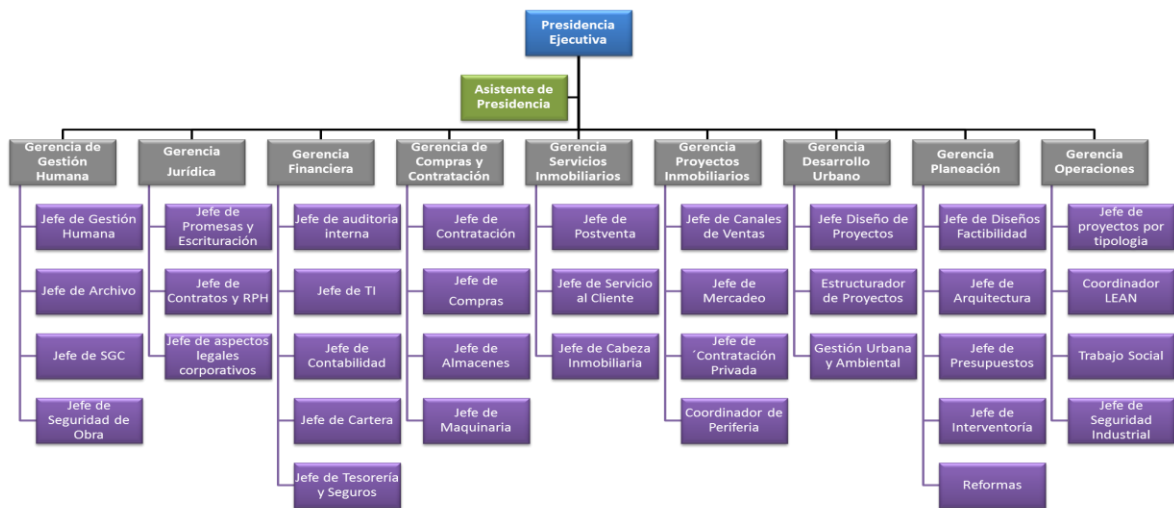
Presidencia Ejecutiva

Asistente de Presidencia

Gerencia de Gestión Humana

Jefe de Gestión Humana

Jefe de Archivo

Jefe de SGC

Jefe de Seguridad de Obra

Gerencia Jurídica

Jefe de Promesas y Escrituración

Jefe de Contratos y RPH

Jefe de aspectos legales corporativos

Gerencia Financiera

Jefe de auditoria interna

Jefe de TI

Jefe de Contabilidad

Jefe de Cartera

Jefe de Tesorería y Seguros

Gerencia de Compras y Contratación

Jefe de Contratación

Jefe de Compras

Jefe de Almacenes

Jefe de Maquinaria

Gerencia Servicios Inmobiliarios

Jefe de Postventa

Jefe de Servicio al Cliente

Jefe de Cabeza Inmobiliaria

Gerencia Proyectos Inmobiliarios

Jefe de Canales de Ventas

Jefe de Mercadeo

Jefe de ´Contratación Privada

Coordinador de Periferia

Gerencia Desarrollo Urbano

Jefe Diseño de Proyectos

Estructurador de Proyectos

Gestión Urbana y Ambiental

Gerencia Planeación

Jefe de Diseños Factibilidad

Jefe de Arquitectura

Jefe de Presupuestos

Jefe de Interventoría

Reformas

Gerencia Operaciones

Jefe de proyectos por tipologia

Coordinador LEAN

Trabajo Social

Jefe de Seguridad Industrial